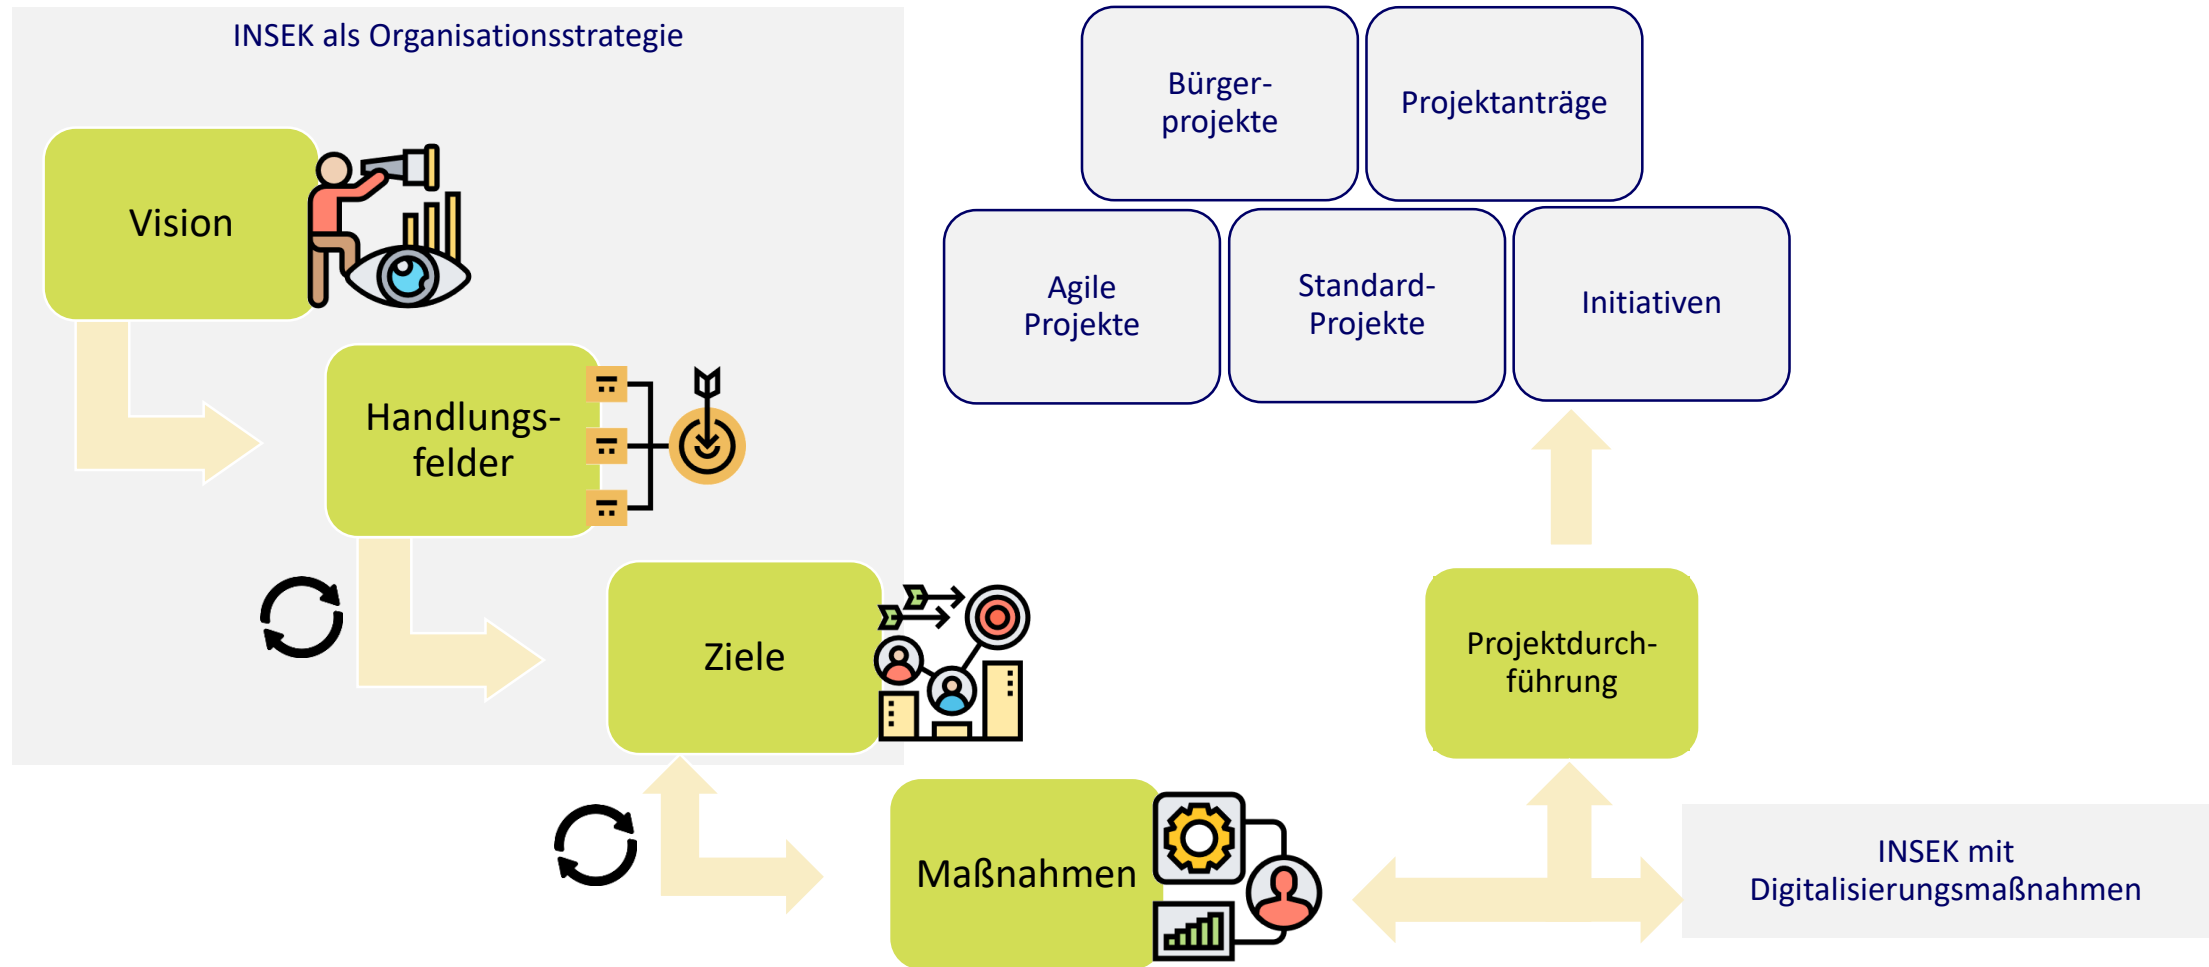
INSEK als Organisationsstrategie

Vision

Handlungsfelder

Ziele

Maßnahmen

Bürgerprojekte

Projektanträge

Agile Projekte

Standard-Projekte

Initiativen

Projektdurchführung

INSEK mit Digitalisierungsmaßnahmen